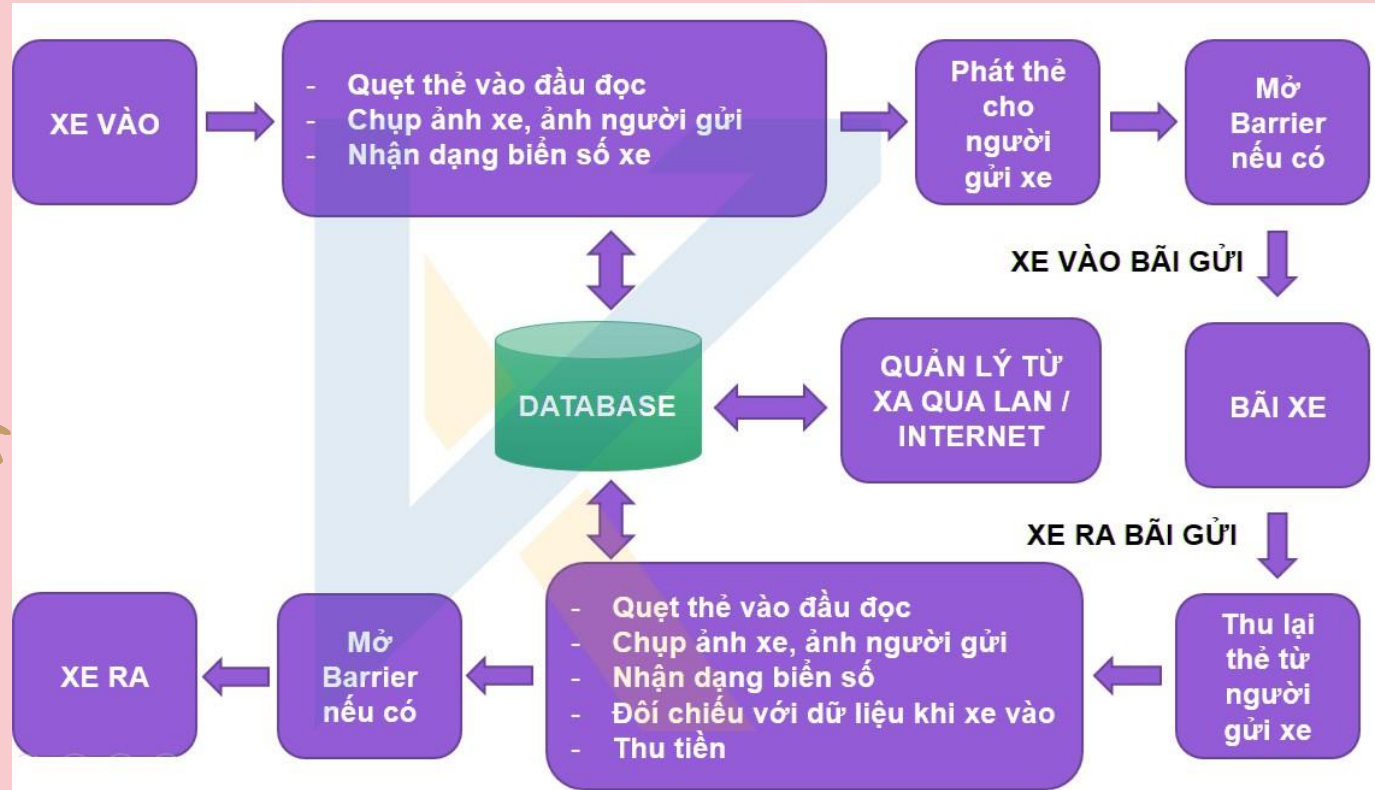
XE VÀO

- Quẹt thẻ vào đầu đọc
- Chụp ảnh xe, ảnh người gửi
- Nhận dạng biển số xe

Phát thẻ cho người gửi xe

Mở Barrier nếu có

XE VÀO BÃI GỬI

DATABASE

QUẢN LÝ TỪ XA QUA LAN / INTERNET

BÃI XE

XE RA BÃI GỬI

Thu lại thẻ từ người gửi xe

- Quẹt thẻ vào đầu đọc
- Chụp ảnh xe, ảnh người gửi
- Nhận dạng biển số
- Đối chiếu với dữ liệu khi xe vào
- Thu tiền

Mở Barrier nếu có

XE RA